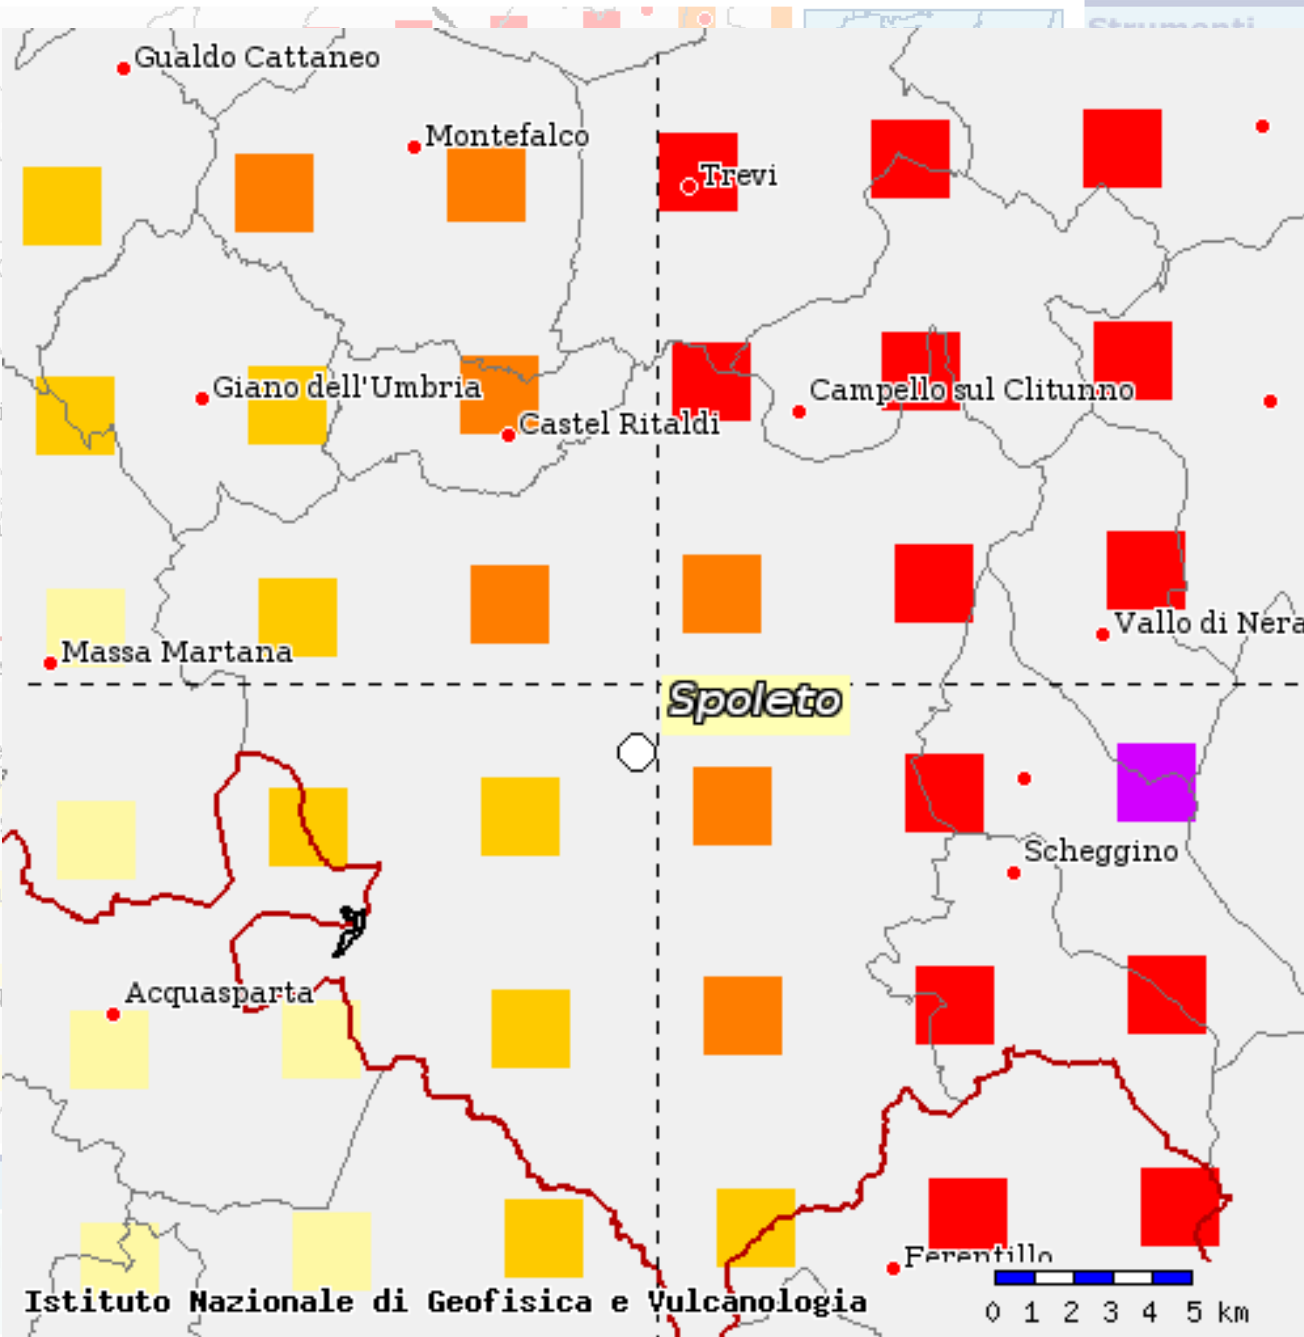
Gualdo Cattaneo
Montefalco
Trevi
Giano dell'Umbria
Castel Ritaldi
Campello sul Clitunno
Massa Martana
Vallo di Nera
Spoleto
Scheggino
Acquasparta
Ferentillo
Istituto Nazionale di Geofisica e Vulcanologia
0 1 2 3 4 5 km